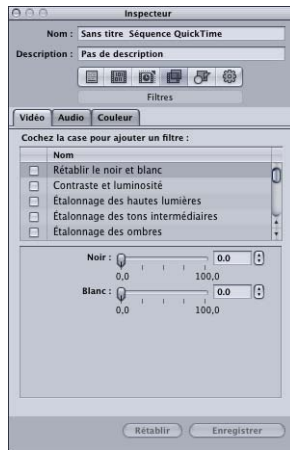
Inspecteur

Nom : Sans titre Séquence QuickTime

Description : Pas de description

Filtres

Vidéo | Audio | Couleur

Cochez la case pour ajouter un filtre :

| | Nom |
|---|---|
| ☐ | Rétablir le noir et blanc |
| ☐ | Contraste et luminosité |
| ☐ | Étalonnage des hautes lumières |
| ☐ | Étalonnage des tons intermédiaires |
| ☐ | Étalonnage des ombres |

Noir : 0,0 100,0 0.0

Blanc : 0,0 100,0 0.0

Rétablir | Enregistrer